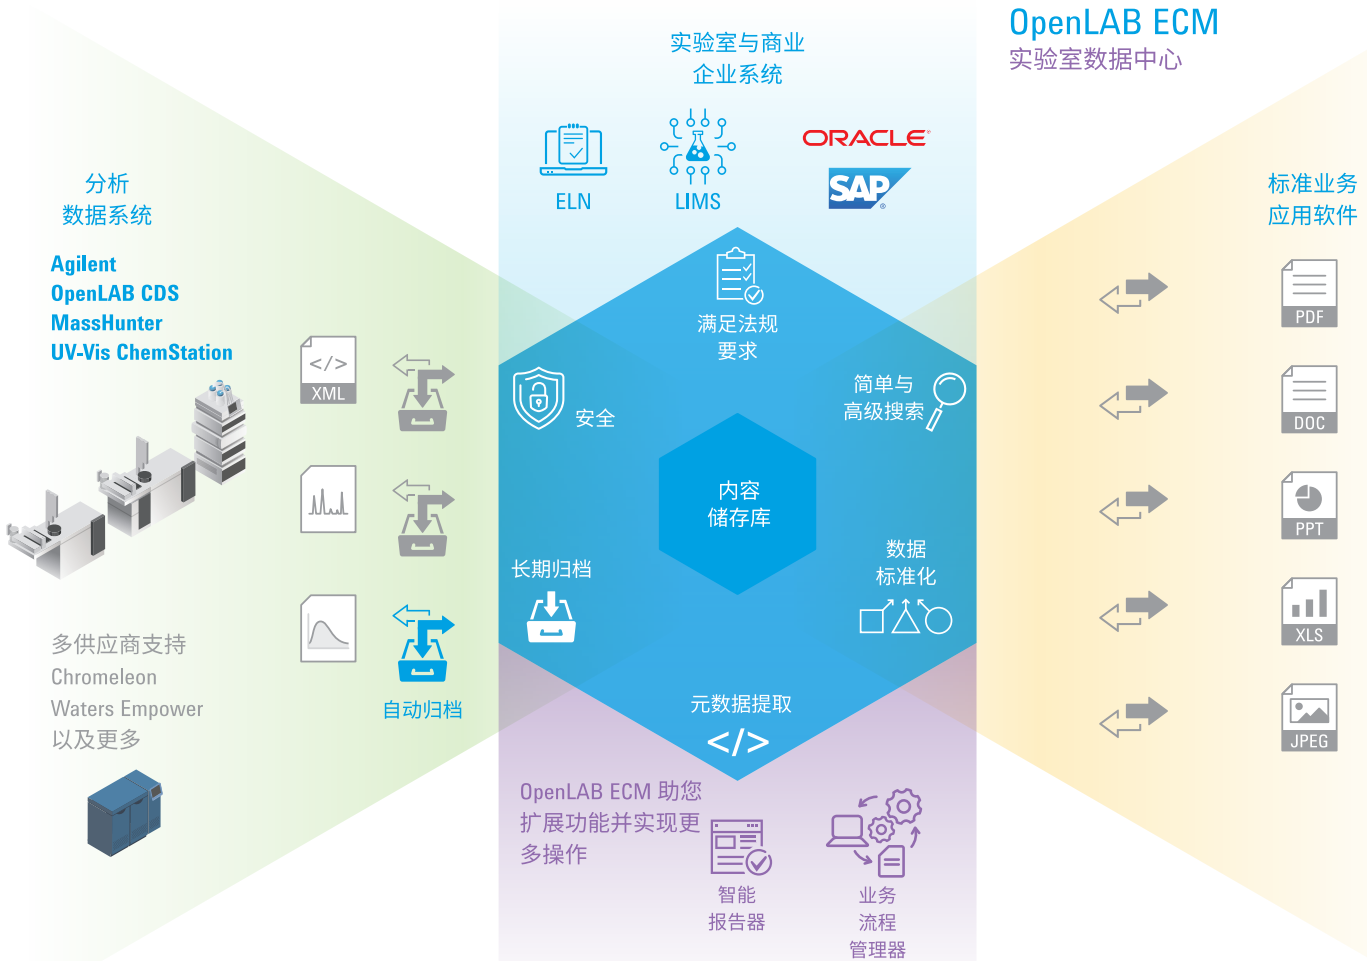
实验室与商业
企业系统

OpenLAB ECM
实验室数据中心

ELN LIMS ORACLE SAP

分析
数据系统

Agilent
OpenLAB CDS
MassHunter
UV-Vis ChemStation

标准业务
应用软件

XML

满足法规
要求

安全

简单与
高级搜索

PDF

DOC

内容
储存库

PPT

长期归档

数据
标准化

XLS

多供应商支持
Chromeleon
Waters Empower
以及更多

自动归档

元数据提取

JPEG

OpenLAB ECM 助您扩展功能并实现更多操作

智能
报告器

业务
流程
管理器